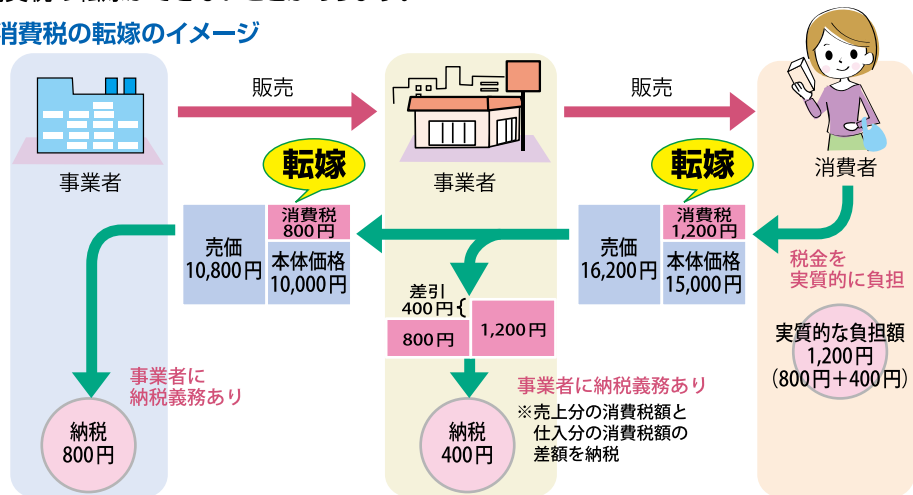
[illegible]

消費税の転嫁のイメージ

販売

販売

事業者

事業者

消費者

転嫁

転嫁

売価
10,800円

消費税
800円

本体価格
10,000円

売価
16,200円

消費税
1,200円

本体価格
15,000円

税金を
実質的に負担

差引
400円{

800円

1,200円

実質的な負担額
1,200円
(800円+400円)

事業者に
納税義務あり

事業者に納税義務あり

※売上分の消費税額と
仕入分の消費税額の
差額を納税

納税
800円

納税
400円